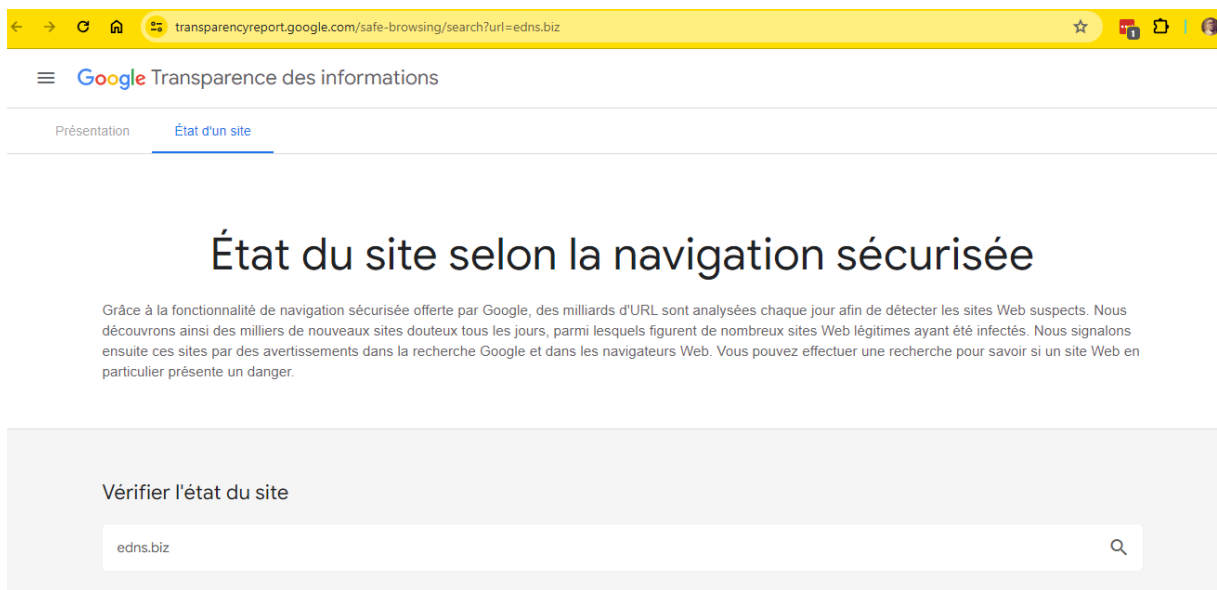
transparencyreport.google.com/safe-browsing/search?url=edns.biz

Google Transparence des informations

Présentation

État d'un site

État du site selon la navigation sécurisée

Grâce à la fonctionnalité de navigation sécurisée offerte par Google, des milliards d'URL sont analysées chaque jour afin de détecter les sites Web suspects. Nous découvrons ainsi des milliers de nouveaux sites douteux tous les jours, parmi lesquels figurent de nombreux sites Web légitimes ayant été infectés. Nous signalons ensuite ces sites par des avertissements dans la recherche Google et dans les navigateurs Web. Vous pouvez effectuer une recherche pour savoir si un site Web en particulier présente un danger.

Vérifier l'état du site

edns.biz